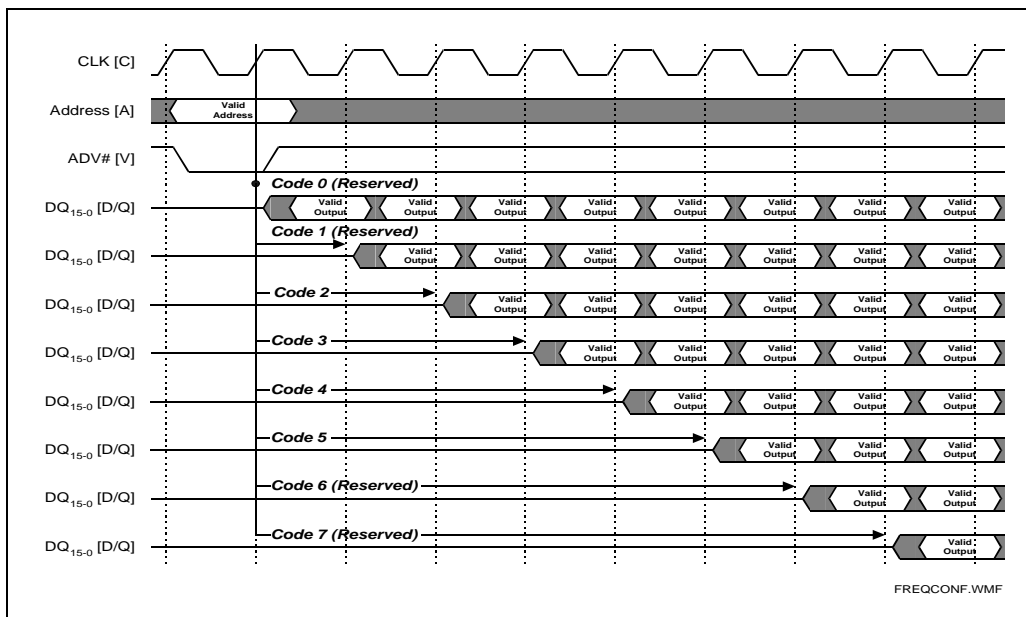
CLK [C]

Address [A]
Valid Address

ADV# [V]

Code 0 (Reserved)
$DQ_{15-0}$ [D/Q]
Valid Output Valid Output Valid Output Valid Output Valid Output Valid Output Valid Output Valid Output

Code 1 (Reserved)
$DQ_{15-0}$ [D/Q]
Valid Output Valid Output Valid Output Valid Output Valid Output Valid Output Valid Output

Code 2
$DQ_{15-0}$ [D/Q]
Valid Output Valid Output Valid Output Valid Output Valid Output Valid Output

Code 3
$DQ_{15-0}$ [D/Q]
Valid Output Valid Output Valid Output Valid Output Valid Output

Code 4
$DQ_{15-0}$ [D/Q]
Valid Output Valid Output Valid Output Valid Output

Code 5
$DQ_{15-0}$ [D/Q]
Valid Output Valid Output Valid Output

Code 6 (Reserved)
$DQ_{15-0}$ [D/Q]
Valid Output Valid Output

Code 7 (Reserved)
$DQ_{15-0}$ [D/Q]
Valid Output

FREQCONF.WMF